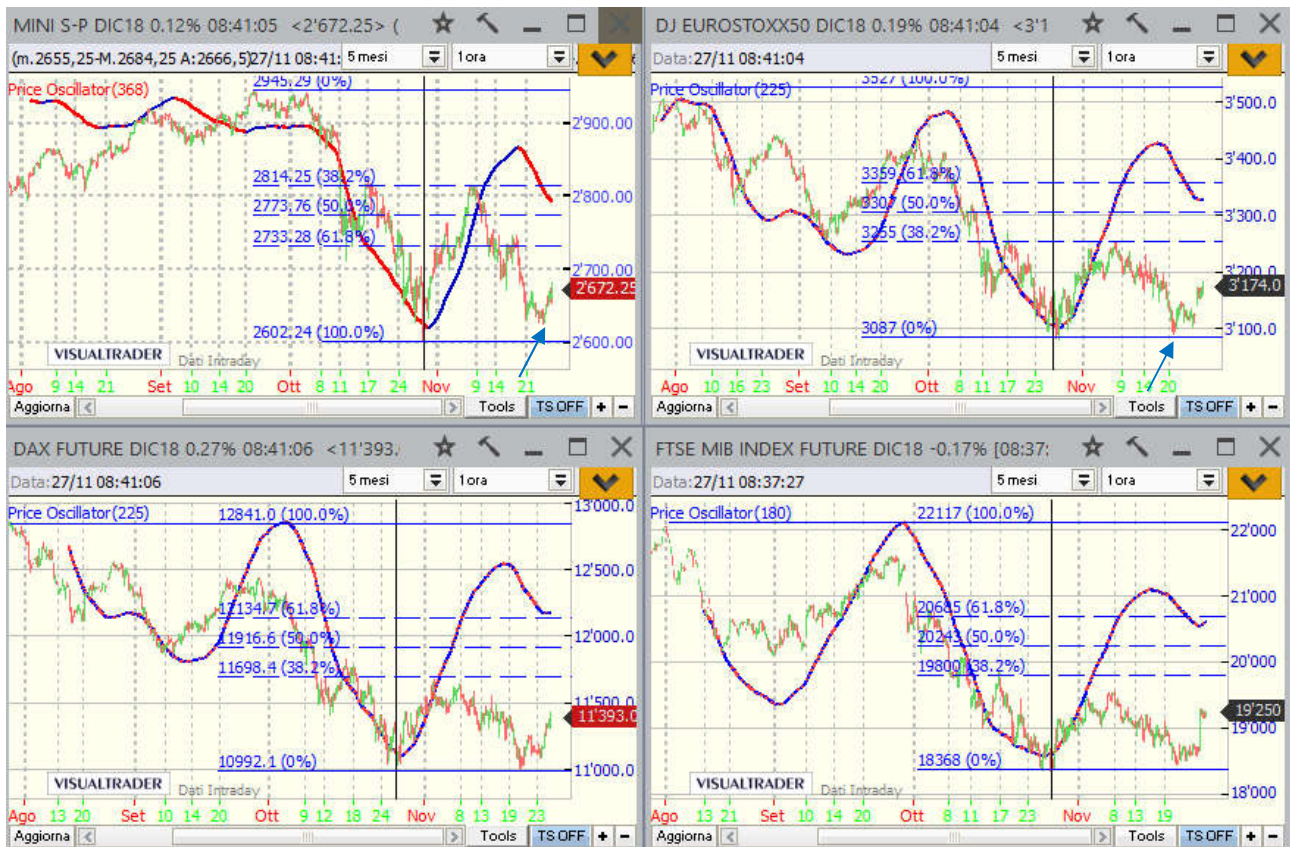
MINI S-P DIC18 0.12% 08:41:05 <2'672.25> (

(m.2655,25-M.2684,25 A:2666,5) 27/11 08:41: 5 mesi 1 ora

Price Oscillator(368)

2945.29 (0%)

2'900.00

2814.25 (38.2%)

2773.76 (50.0%)

2733.28 (61.8%)

2'800.00

2'700.00

2'672.25

2602.24 (100.0%)

2'600.00

VISUALTRADER Dati Intraday

Ago 9 14 21 Set 10 14 20 Ott 8 11 17 24 Nov 9 14 21

Aggiorna Tools TS OFF + −

DJ EUROSTOXX50 DIC18 0.19% 08:41:04 <3'1

Data:27/11 08:41:04 5 mesi 1 ora

3527 (100.0%)

Price Oscillator(225)

3'500.0

3'400.0

3359 (61.8%)

3307 (50.0%)

3255 (38.2%)

3'300.0

3'200.0

3'174.0

3087 (0%)

3'100.0

VISUALTRADER Dati Intraday

Ago 10 16 23 Set 10 14 20 Ott 8 11 17 23 Nov 9 14 20

Aggiorna Tools TS OFF + −

DAX FUTURE DIC18 0.27% 08:41:06 <11'393.

Data:27/11 08:41:06 5 mesi 1 ora

Price Oscillator(225)

12841.0 (100.0%)

13'000.0

12'500.0

12134.7 (61.8%)

11916.6 (50.0%)

11698.4 (38.2%)

12'000.0

11'500.0

11'393.0

10992.1 (0%)

11'000.0

VISUALTRADER Dati Intraday

Ago 13 20 Set 10 14 20 Ott 9 12 18 24 Nov 8 13 19 23

Aggiorna Tools TS OFF + −

FTSE MIB INDEX FUTURE DIC18 -0.17% [08:37:

Data:27/11 08:37:27 5 mesi 1 ora

Price Oscillator(180)

22117 (100.0%)

22'000

20685 (61.8%)

20243 (50.0%)

19800 (38.2%)

21'000

20'000

19'250

19'000

18368 (0%)

18'000

VISUALTRADER Dati Intraday

Ago 13 21 Set 10 14 20 Ott 8 11 17 23 Nov 8 14 19

Aggiorna Tools TS OFF + −